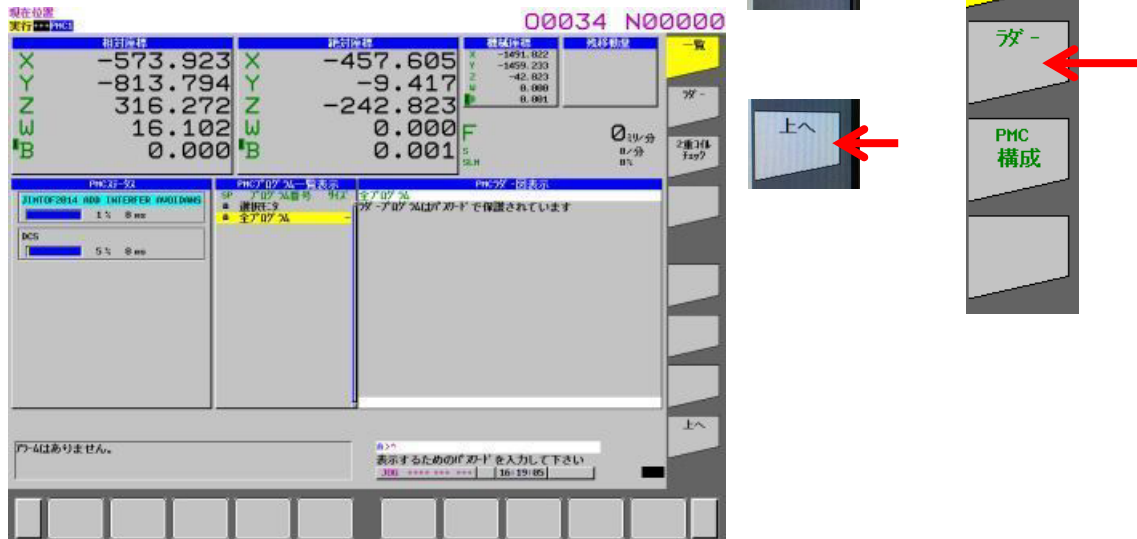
現在位置
実行 PMC1

O0034 N00000

相対座標
X -573.923
Y -813.794
Z 316.272
W 16.102
B 0.000

絶対座標
X -457.605
Y -9.417
Z -242.823
W 0.000
B 0.001

機械座標
X -1491.022
Y -1459.233
Z -42.823
W 0.000
B 0.001

残移動量

F 0ミリ/分
S 0/分
SLM 0%

一覧
ラダー
2重コイルチェック

PMCステータス一覧
JINTOF2014 ADD INTERFER AVOIDANS
1% 8 ms
DCS
5% 8 ms

PMCプログラム一覧表示
SP プログラム番号 サイズ
選択モニタ
全プログラム

PMCラダー図表示
全プログラム
ラダープログラムはパスワードで保護されています

アラームはありません。

表示するためのパスワードを入力して下さい
JOG **** *** *** 16:19:05

上へ

上へ

ラダー

PMC
構成